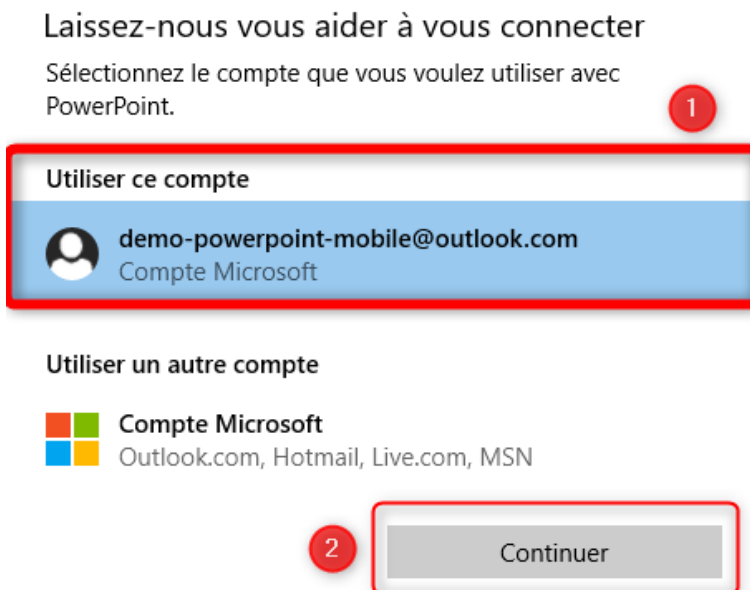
Laissez-nous vous aider à vous connecter

Sélectionnez le compte que vous voulez utiliser avec PowerPoint.

1

Utiliser ce compte

demo-powerpoint-mobile@outlook.com
Compte Microsoft

Utiliser un autre compte

Compte Microsoft
Outlook.com, Hotmail, Live.com, MSN

2

Continuer